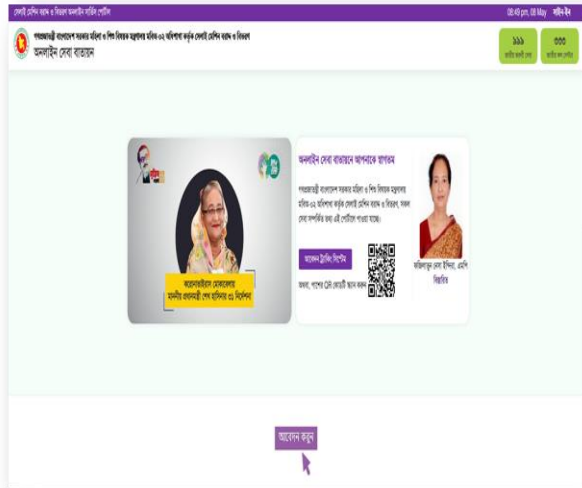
সেবায় সেলিক বয়স ও বিধবা অনলাইন সেবিক পোর্টাল

08:40 pm, 08 May

লগইন করুন

গণপ্রজাতন্ত্রী বাংলাদেশ সরকার মহিলা ও শিশু বিষয়ক মন্ত্রণালয় মহিলা-এর অধিদপ্তর কর্তৃক সেবায় সেলিক বয়স ও বিধবা

অনলাইন সেবা বাতায়ন

১১১

৩৩৩

অনলাইন সেবা বাতায়নে আপনাকে স্বাগতম

গণপ্রজাতন্ত্রী বাংলাদেশ সরকার মহিলা ও শিশু বিষয়ক মন্ত্রণালয় মহিলা-এর অধিদপ্তর কর্তৃক সেবায় সেলিক বয়স ও বিধবা, সকল সেবা সম্পর্কিত তথ্য এই পোর্টালে পাওয়া যাচ্ছে।

আবেদন ট্র্যাকিং সিস্টেম

অথবা, পাশের QR কোডটি স্ক্যান করুন

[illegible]

বিস্তারিত

আবেদন করুন